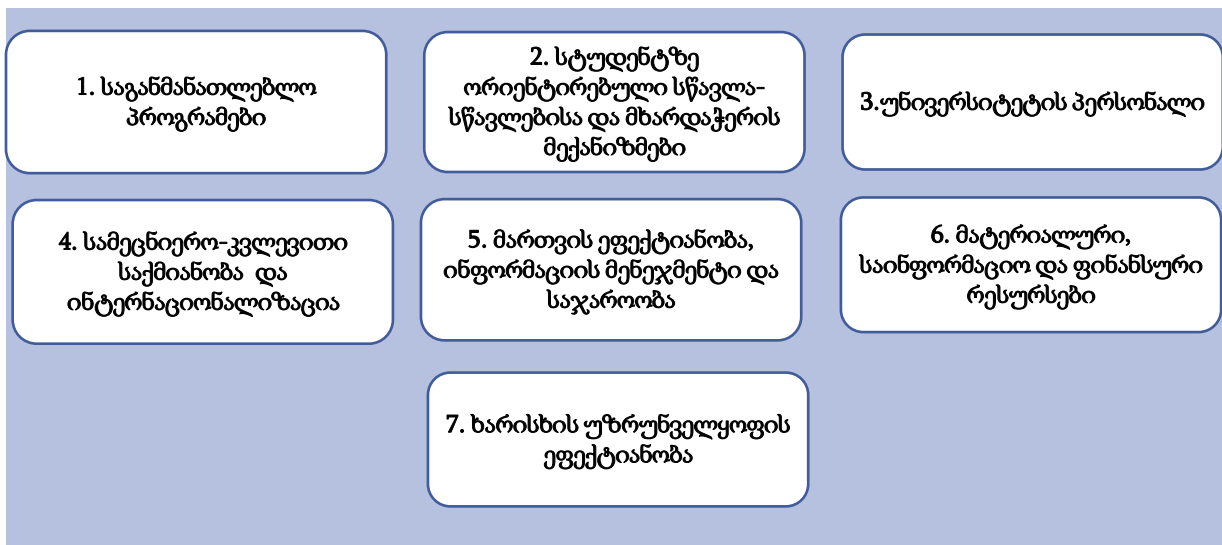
1. საგანმანათლებლო პროგრამები

2. სტუდენტზე ორიენტირებული სწავლა-სწავლებისა და მხარდაჭერის მექანიზმები

3.უნივერსიტეტის პერსონალი

4. სამეცნიერო-კვლევითი საქმიანობა და ინტერნაციონალიზაცია

5. მართვის ეფექტიანობა, ინფორმაციის მენეჯმენტი და საჯაროობა

6. მატერიალური, საინფორმაციო და ფინანსური რესურსები

7. ხარისხის უზრუნველყოფის ეფექტიანობა